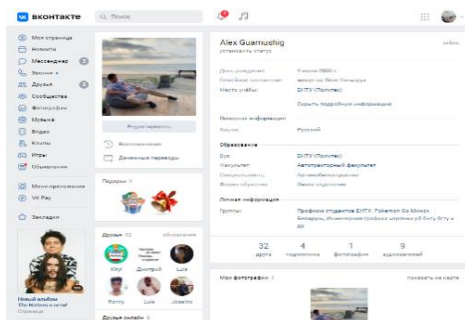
ВКОНТАКТЕ
Поиск

Моя страница
Новости
Мессенджер
Звонки
Друзья
Сообщества
Фотографии
Музыка
Видео
Клипы
Игры
Объявления
Мини-приложения
VK Pay
Закладки

Новый альбом
The Weeknd's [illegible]
Страница

Редактировать
Воспоминания
Денежные переводы

Подарки 2

Друзья 32 обновления
Kiryl
Дмитрий
Luis
Ponny
Luis
Josefito

Друзья онлайн 6

Alex Guamushig
установить статус

День рождения: 9 июля 2000 г.
Семейное положение: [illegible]
Место учёбы: БНТУ (Политех)
Скрыть подробную информацию

Основная информация
Языки: Русский

Образование
Вуз: БНТУ (Политех)
Факультет: Автотракторный факультет
Специальность: Автомобилестроение
Форма обучения: Очное отделение

Личная информация
Группы: Профком студентов БНТУ, Pokemon Go Минск, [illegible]

32 друга
4 подписчика
1 фотография
9 аудиозаписей

Мои фотографии 1
показать на карте